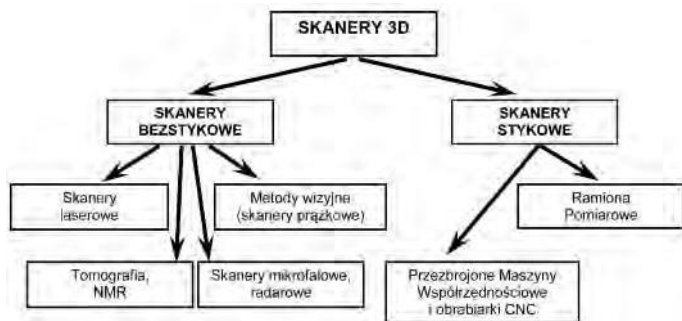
SKANERY 3D

SKANERY BEZSTYKOWE

SKANERY STYKOWE

Skanery laserowe

Metody wizyjne (skanery prążkowe)

Ramiona Pomiarowe

Tomografia, NMR

Skanery mikrofalowe, radarowe

Przezbrojone Maszyny Współrzędnościowe i obrabiarki CNC